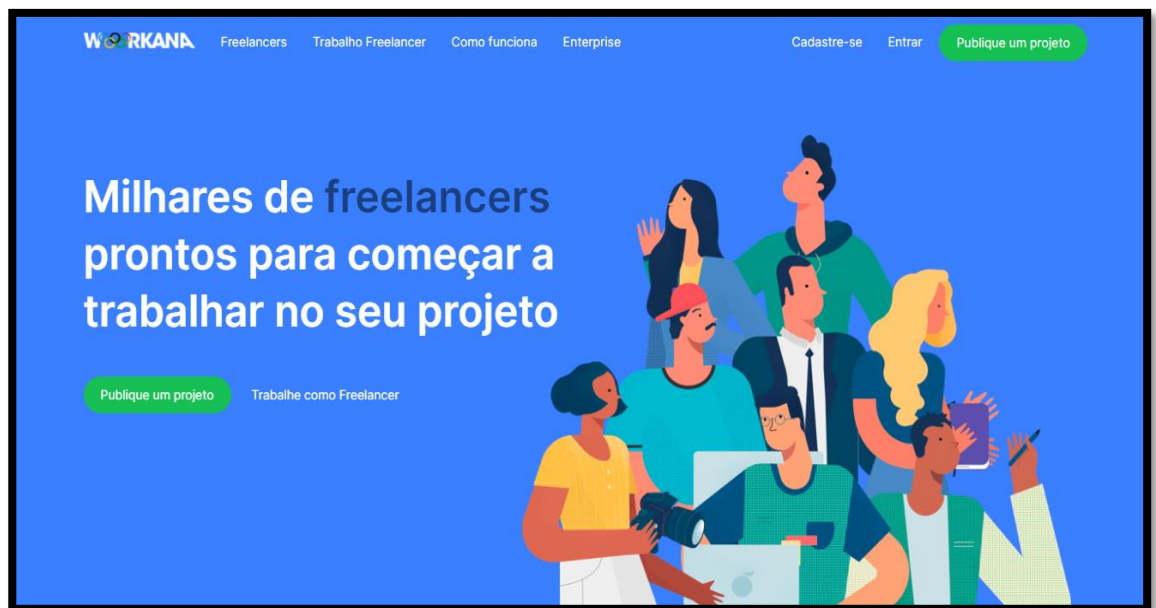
WORKANA Freelancers Trabalho Freelancer Como funciona Enterprise Cadastre-se Entrar Publique um projeto

Milhares de freelancers prontos para começar a trabalhar no seu projeto

Publique um projeto Trabalhe como Freelancer